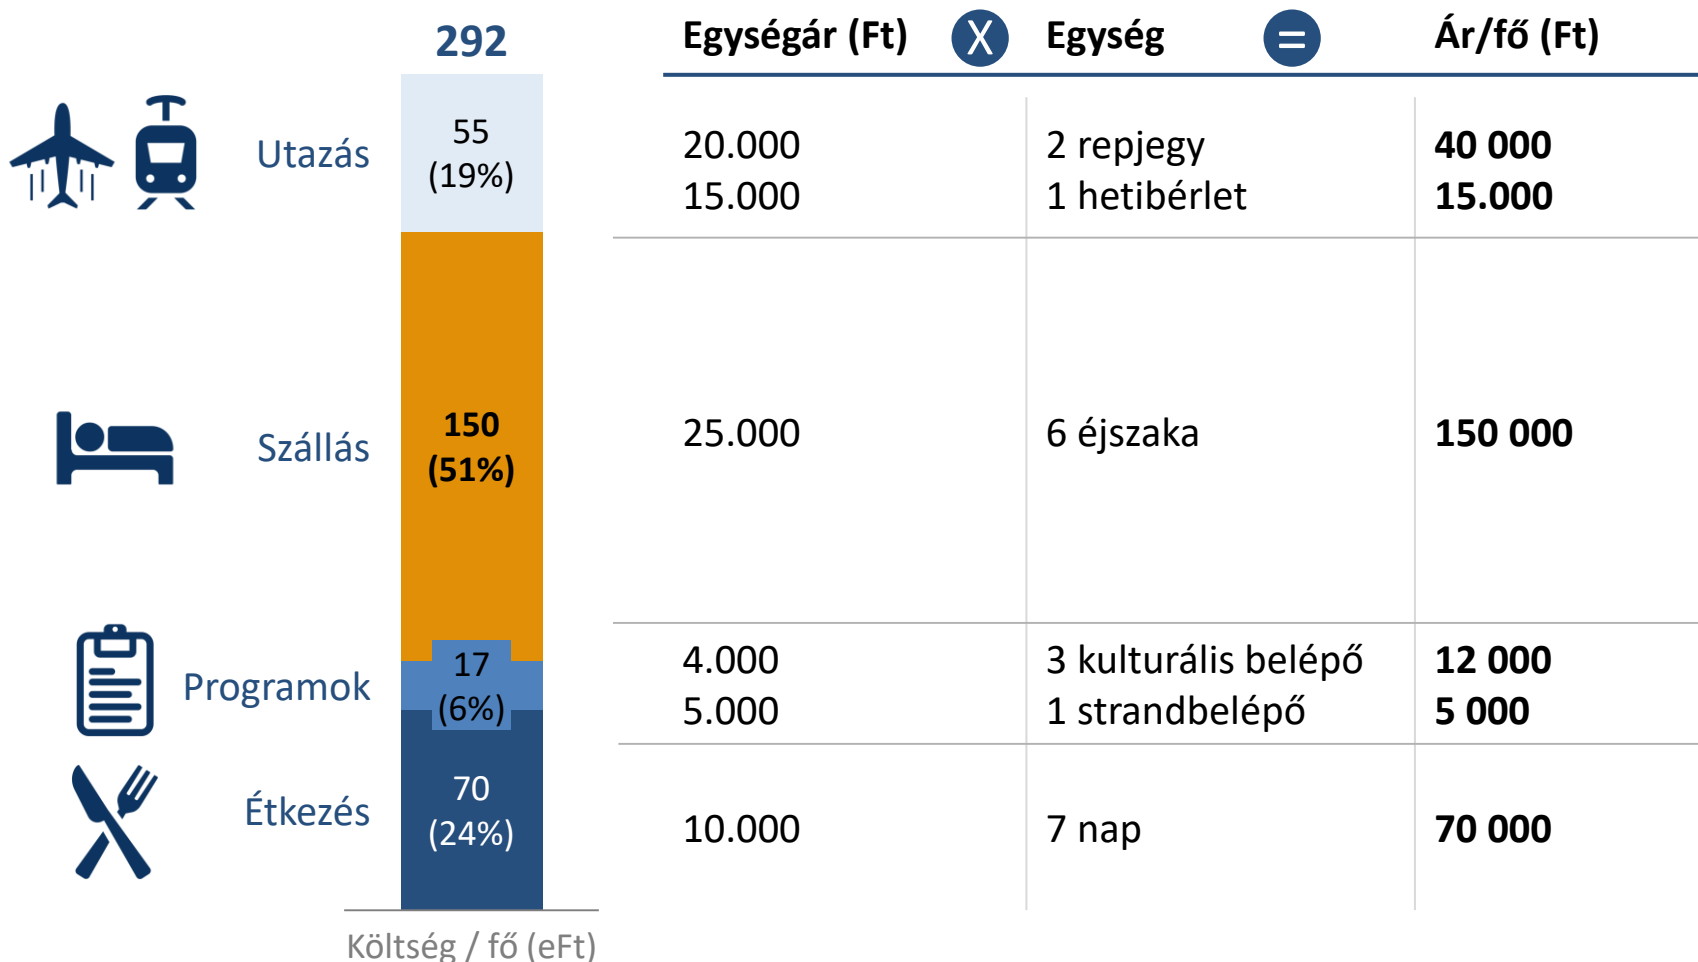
292

Utazás
55
(19%)

Szállás
150
(51%)

Programok
17
(6%)

Étkezés
70
(24%)

Költség / fő (eFt)

| Egységár (Ft) X | Egység = | Ár/fő (Ft) |
|---|---|---|
| 20.000<br>15.000 | 2 repjegy<br>1 hetibérlet | **40 000**<br>**15.000** |
| 25.000 | 6 éjszaka | **150 000** |
| 4.000<br>5.000 | 3 kulturális belépő<br>1 strandbelépő | **12 000**<br>**5 000** |
| 10.000 | 7 nap | **70 000** |